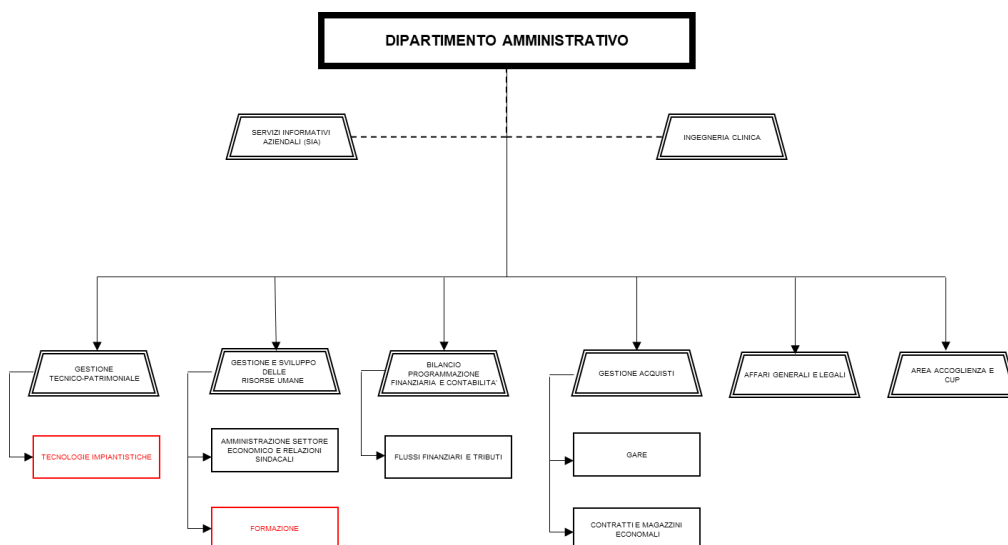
DIPARTIMENTO AMMINISTRATIVO

SERVIZI INFORMATIVI AZIENDALI (SIA)

INGEGNERIA CLINICA

GESTIONE TECNICO-PATRIMONIALE

TECNOLOGIE IMPIANTISTICHE

GESTIONE E SVILUPPO DELLE RISORSE UMANE

AMMINISTRAZIONE SETTORE ECONOMICO E RELAZIONI SINDACALI

FORMAZIONE

BILANCIO PROGRAMMAZIONE FINANZIARIA E CONTABILITA'

FLUSSI FINANZIARI E TRIBUTI

GESTIONE ACQUISTI

GARE

CONTRATTI E MAGAZZINI ECONOMALI

AFFARI GENERALI E LEGALI

AREA ACCOGLIENZA E CUP